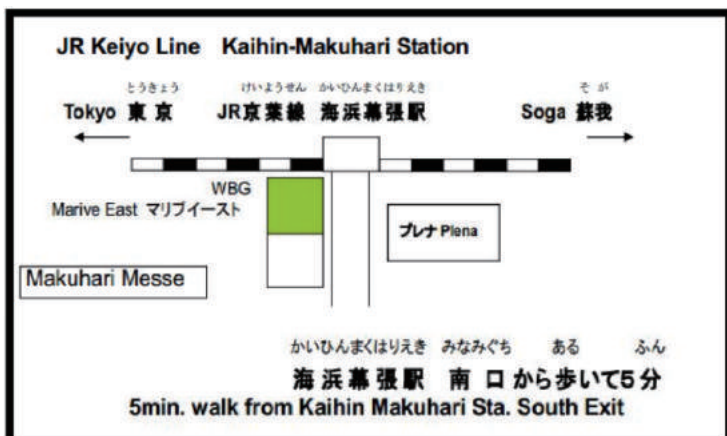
JR Keiyo Line Kaihin-Makuhari Station

とうきょう
Tokyo 東 京

けいようせん
JR京葉線

かいひんまくはりえき
海浜幕張駅

そが
Soga 蘇我

WBG
Marive East マリブイースト

プレナ Plena

Makuhari Messe

かいひんまくはりえき みなみぐち ある ふん
海浜幕張駅 南 口 から歩いて5分
5min. walk from Kaihin Makuhari Sta. South Exit